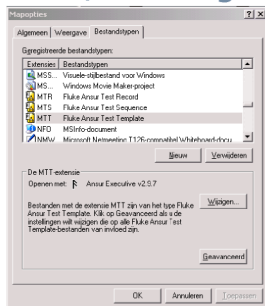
Mapopties ? X

Algemeen Weergave Bestandstypen

Geregistreerde bestandstypen:

| Extensies | Bestandstypen |
|---|---|
| MSS... | Visuele-stijlbestand voor Windows |
| MS... | Windows Movie Maker-project |
| MTR | Fluke Ansur Test Record |
| MTS | Fluke Ansur Test Sequence |
| MTT | Fluke Ansur Test Template |
| NFO | MSInfo-document |
| NMW | Microsoft Netmeeting T126-compatibel Whiteboard-docu |

Nieuw Verwijderen

De MTT-extensie

Openen met: Ansur Executive v2.9.7

Wijzigen...

Bestanden met de extensie MTT zijn van het type Fluke Ansur Test Template. Klik op Geavanceerd als u de instellingen wilt wijzigen die op alle Fluke Ansur Test Template-bestanden van invloed zijn.

Geavanceerd

OK Annuleren Toepassen